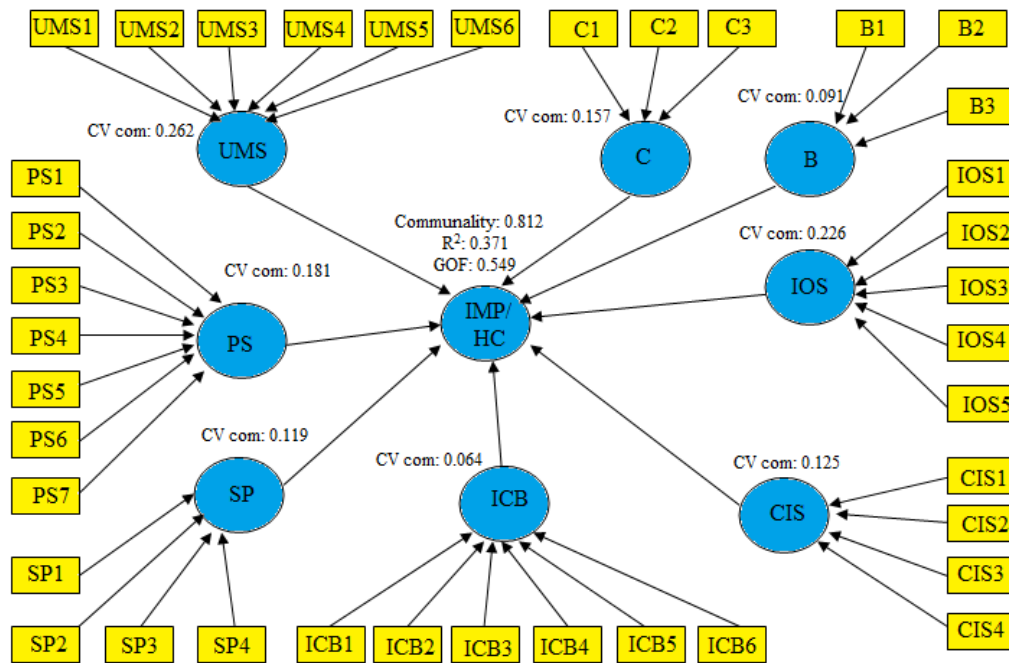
UMS1 UMS2 UMS3 UMS4 UMS5 UMS6

C1 C2 C3

B1 B2

B3

CV com: 0.262

UMS

CV com: 0.157

C

CV com: 0.091

B

PS1

PS2

PS3

PS4

PS5

PS6

PS7

CV com: 0.181

PS

Communality: 0.812
$R^2$: 0.371
GOF: 0.549

IMP/
HC

CV com: 0.226

IOS

IOS1

IOS2

IOS3

IOS4

IOS5

CV com: 0.119

SP

SP1

SP2 SP3 SP4

CV com: 0.064

ICB

ICB1 ICB2 ICB3 ICB4 ICB5 ICB6

CV com: 0.125

CIS

CIS1

CIS2

CIS3

CIS4